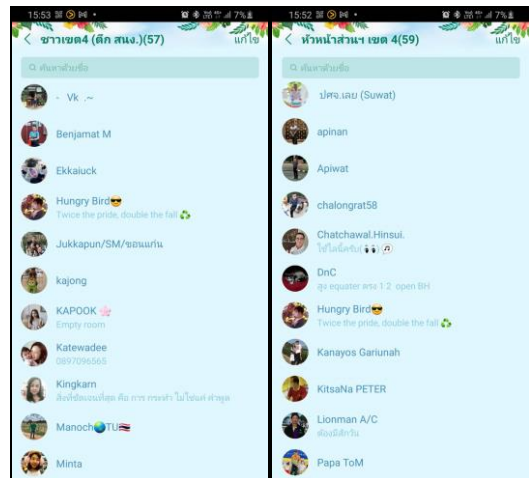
15:53 7%

< ชาวเขต4 (ตึก สนง.)(57) แก้ไข

ค้นหาด้วยชื่อ

- Vk .~

Benjamat M

Ekkaiuck

Hungry Bird😎
Twice the pride, double the fall ♻️

Jukkapun/SM/ขอนแก่น

kajong

KAPOOK 🌸
Empty room

Katewadee
0897096565

Kingkarn
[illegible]

Manoch🌏TU🇹🇭

Minta

15:52 7%

< หัวหน้าส่วนฯ เขต 4(59) แก้ไข

ค้นหาด้วยชื่อ

ปศจ.เลย (Suwat)

apinan

Apiwat

chalongrat58

Chatchawal.Hinsui.
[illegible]

DnC
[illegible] equater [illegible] 1 2 open BH

Hungry Bird😎
Twice the pride, double the fall ♻️

Kanayos Gariunah

KitsaNa PETER

Lionman A/C
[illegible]

Papa ToM